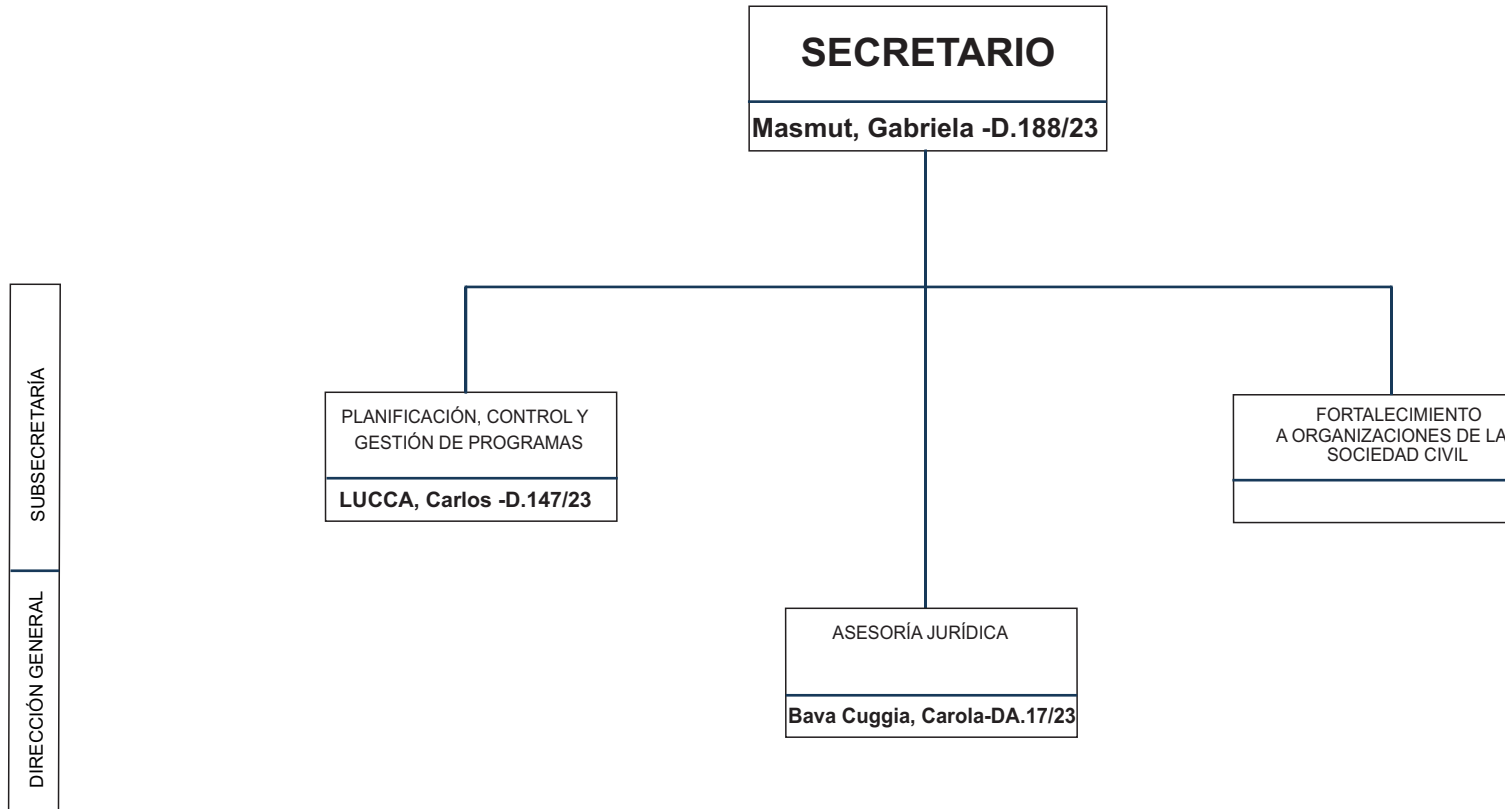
SECRETARIO

Masmut, Gabriela -D.188/23

SUBSECRETARÍA

DIRECCIÓN GENERAL

PLANIFICACIÓN, CONTROL Y GESTIÓN DE PROGRAMAS

LUCCA, Carlos -D.147/23

FORTALECIMIENTO A ORGANIZACIONES DE LA SOCIEDAD CIVIL

ASESORÍA JURÍDICA

Bava Cuggia, Carola-DA.17/23